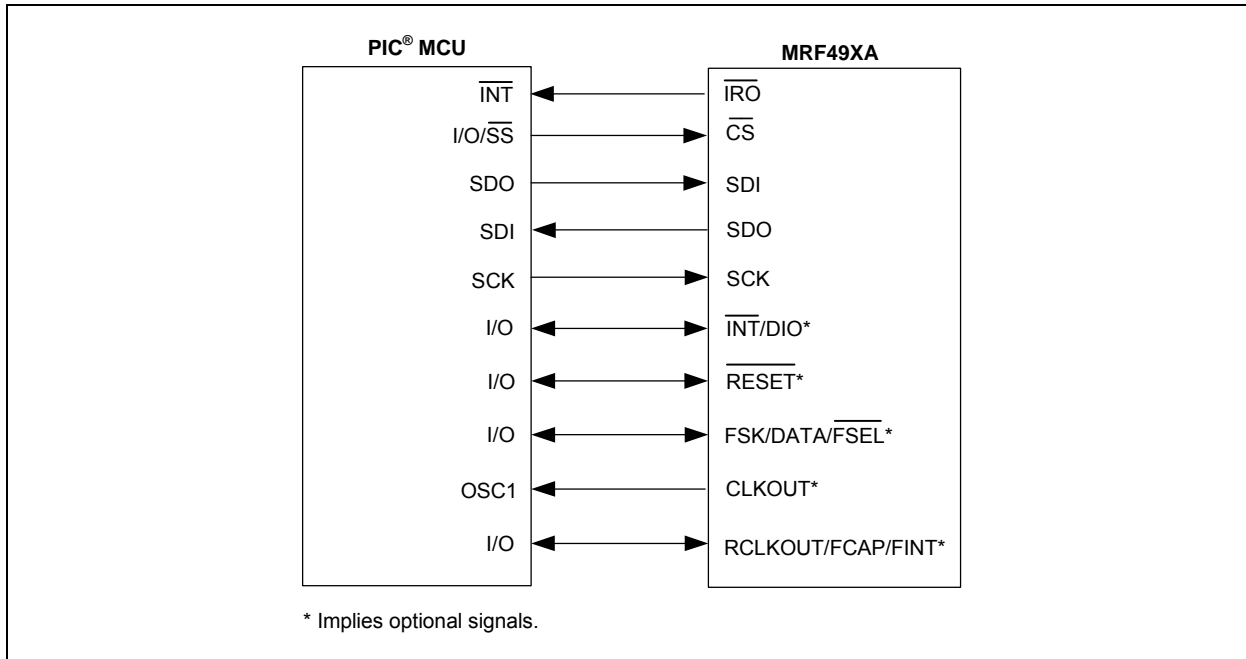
PIC® MCU

MRF49XA

$\overline{INT}$

$\overline{IRO}$

I/O/$\overline{SS}$

$\overline{CS}$

SDO

SDI

SDI

SDO

SCK

SCK

I/O

$\overline{INT}$/DIO*

I/O

$\overline{RESET}$*

I/O

FSK/DATA/$\overline{FSEL}$*

OSC1

CLKOUT*

I/O

RCLKOUT/FCAP/FINT*

* Implies optional signals.